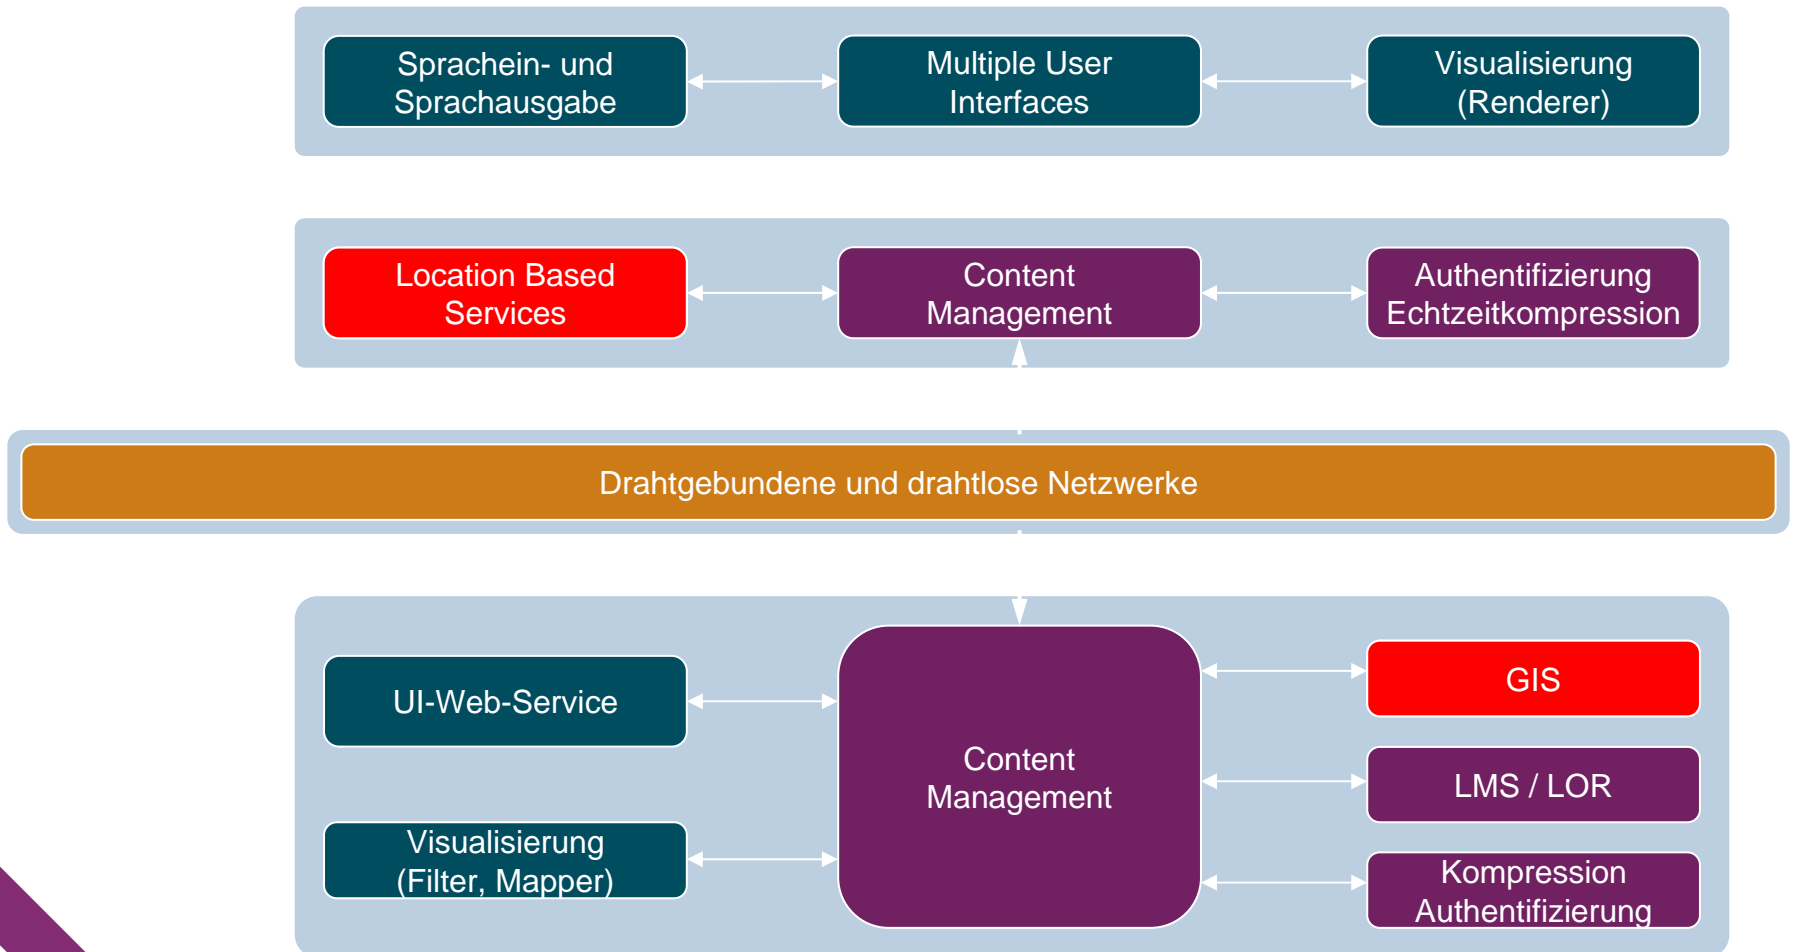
Sprachein- und Sprachausgabe

Multiple User Interfaces

Visualisierung (Renderer)

Location Based Services

Content Management

Authentifizierung Echtzeitkompression

Drahtgebundene und drahtlose Netzwerke

UI-Web-Service

Content Management

GIS

LMS / LOR

Visualisierung (Filter, Mapper)

Kompression Authentifizierung